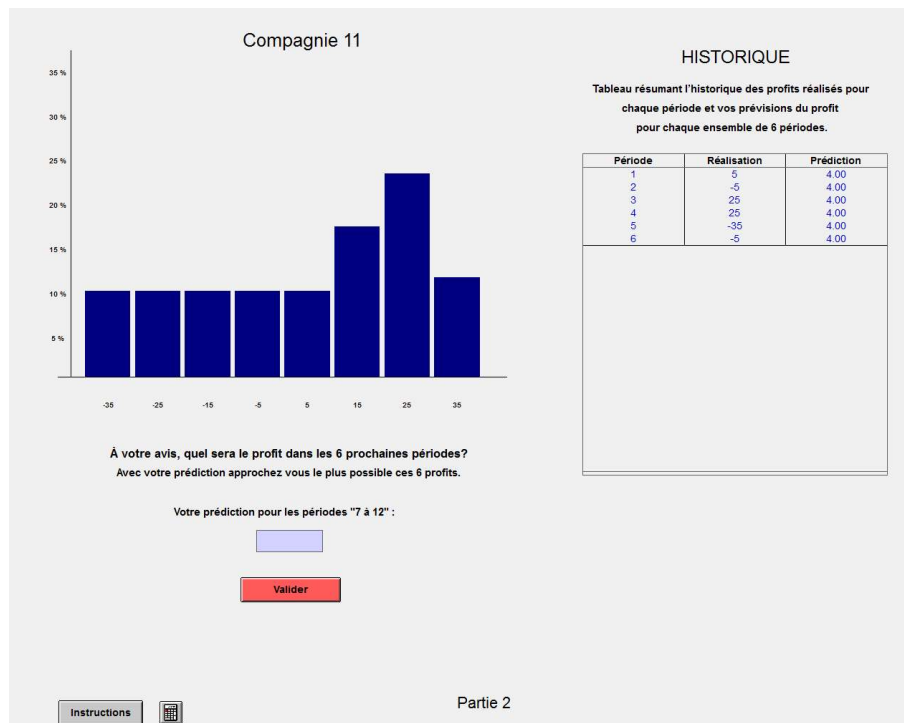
Compagnie 11

35 %
30 %
25 %
20 %
15 %
10 %
5 %

-35 -25 -15 -5 5 15 25 35

HISTORIQUE

Tableau résumant l'historique des profits réalisés pour chaque période et vos prévisions du profit pour chaque ensemble de 6 périodes.

| Période | Réalisation | Prédiction |
|---|---|---|
| 1 | 5 | 4.00 |
| 2 | -5 | 4.00 |
| 3 | 25 | 4.00 |
| 4 | 25 | 4.00 |
| 5 | -35 | 4.00 |
| 6 | -5 | 4.00 |

À votre avis, quel sera le profit dans les 6 prochaines périodes?
Avec votre prédiction approchez vous le plus possible ces 6 profits.

Votre prédiction pour les périodes "7 à 12" :

Valider

Instructions

Partie 2